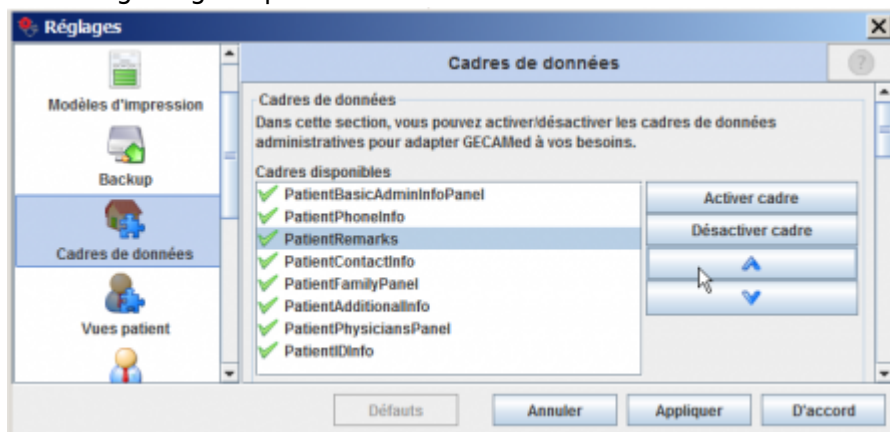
Réglages

Modèles d'impression

Backup

Cadres de données

Vues patient

Cadres de données

Cadres de données

Dans cette section, vous pouvez activer/désactiver les cadres de données administratives pour adapter GECAMed à vos besoins.

Cadres disponibles

PatientBasicAdminInfoPanel
PatientPhoneInfo
PatientRemarks
PatientContactInfo
PatientFamilyPanel
PatientAdditionalInfo
PatientPhysiciansPanel
PatientIDInfo

Activer cadre

Désactiver cadre

Défauts

Annuler

Appliquer

D'accord